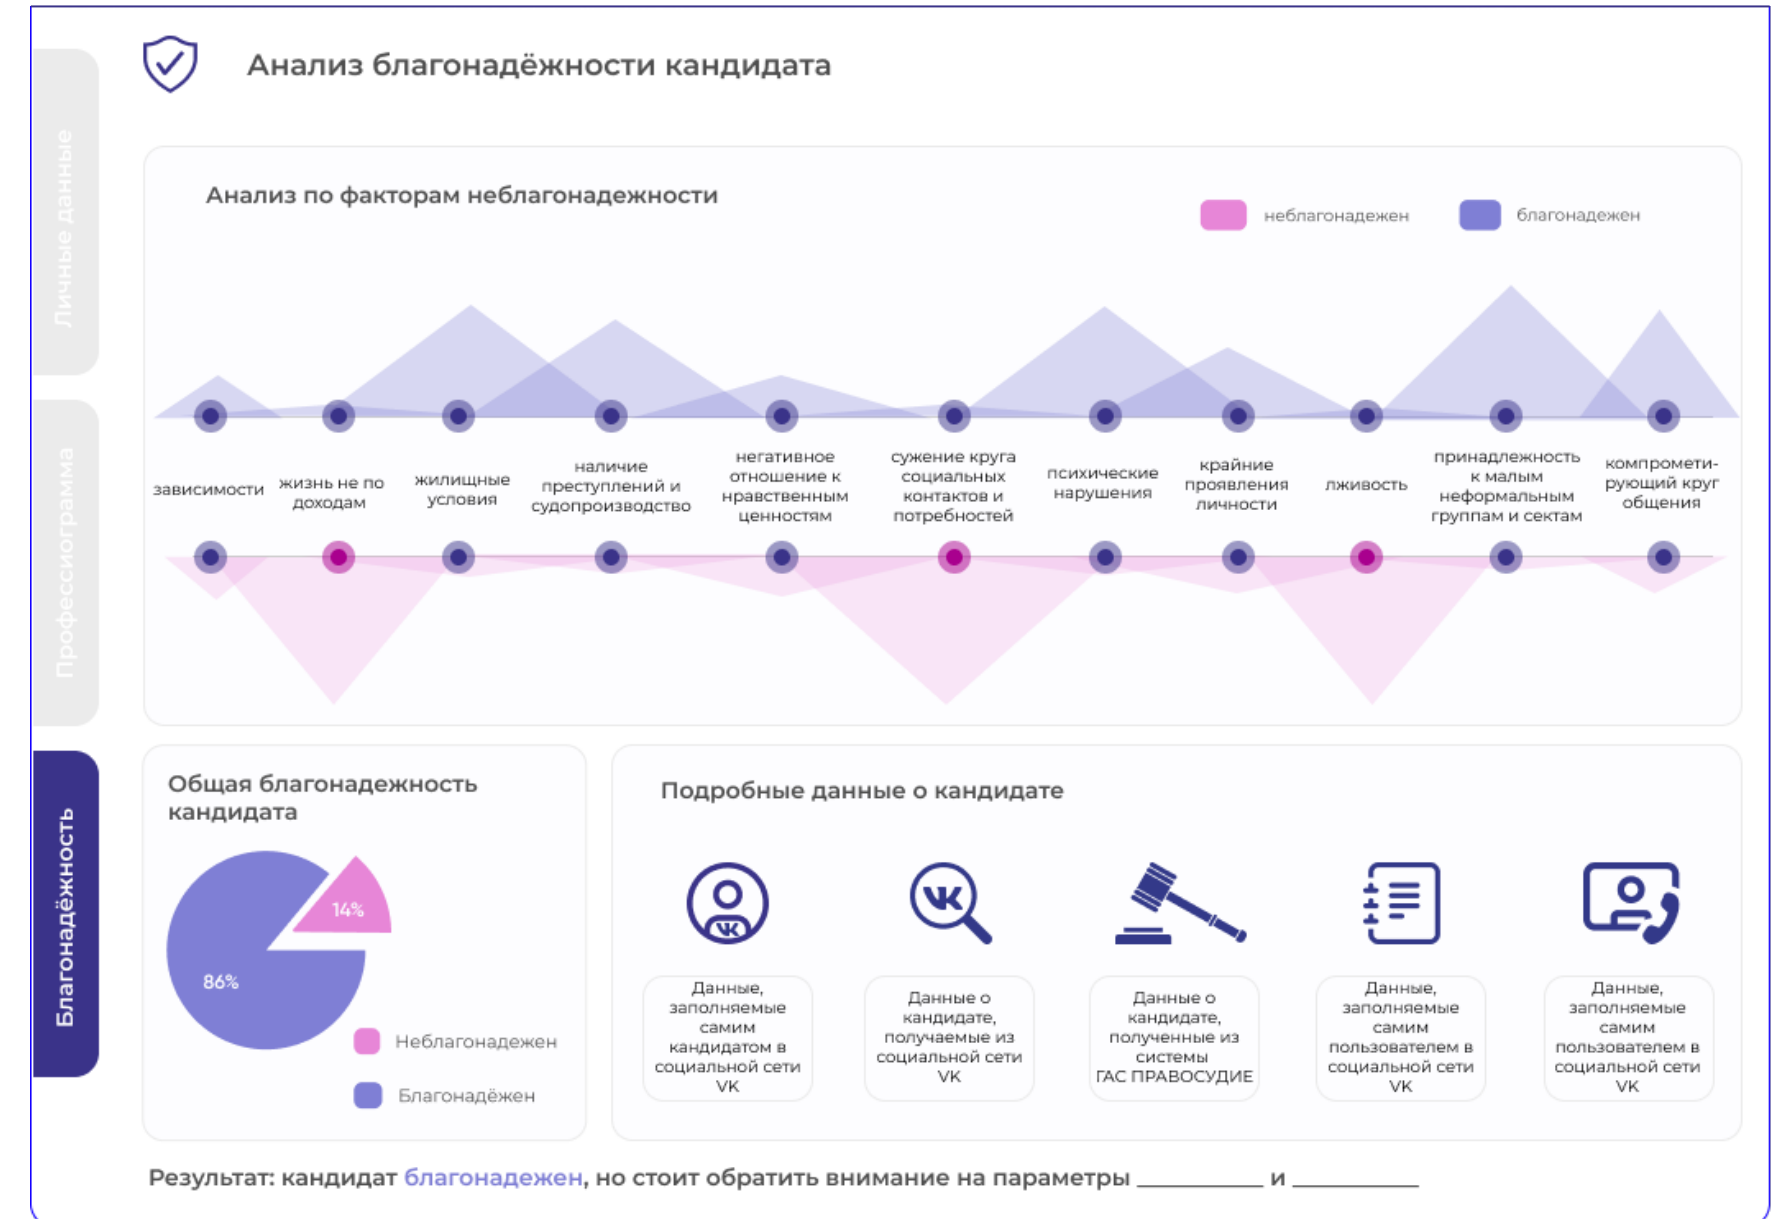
Личные данные

Профессиограмма

Благонадёжность

Анализ благонадёжности кандидата

Анализ по факторам неблагонадежности

неблагонадежен

благонадежен

зависимости

жизнь не по доходам

жилищные условия

наличие преступлений и судопроизводство

негативное отношение к нравственным ценностям

сужение круга социальных контактов и потребностей

психические нарушения

крайние проявления личности

лживость

принадлежность к малым неформальным группам и сектам

компрометирующий круг общения

Общая благонадежность кандидата

14%

86%

Неблагонадежен

Благонадёжен

Подробные данные о кандидате

Данные, заполняемые самим кандидатом в социальной сети VK

Данные о кандидате, получаемые из социальной сети VK

Данные о кандидате, полученные из системы ГАС ПРАВОСУДИЕ

Данные, заполняемые самим пользователем в социальной сети VK

Данные, заполняемые самим пользователем в социальной сети VK

Результат: кандидат благонадежен, но стоит обратить внимание на параметры __________ и __________